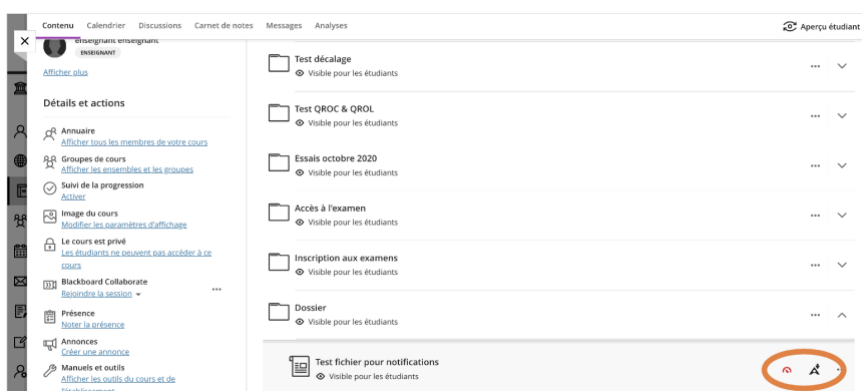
Contenu Calendrier Discussions Carnet de notes Messages Analyses

Aperçu étudiant

enseignant enseignant
ENSEIGNANT

Afficher plus

Détails et actions

Annuaire
Afficher tous les membres de votre cours

Groupes de cours
Afficher les ensembles et les groupes

Suivi de la progression
Activer

Image du cours
Modifier les paramètres d'affichage

Le cours est privé
Les étudiants ne peuvent pas accéder à ce cours

Blackboard Collaborate
Rejoindre la session

Présence
Noter la présence

Annonces
Créer une annonce

Manuels et outils
Afficher les outils du cours et de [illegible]

Test décalage
Visible pour les étudiants

Test QROC & QROL
Visible pour les étudiants

Essais octobre 2020
Visible pour les étudiants

Accès à l'examen
Visible pour les étudiants

Inscription aux examens
Visible pour les étudiants

Dossier
Visible pour les étudiants

Test fichier pour notifications
Visible pour les étudiants